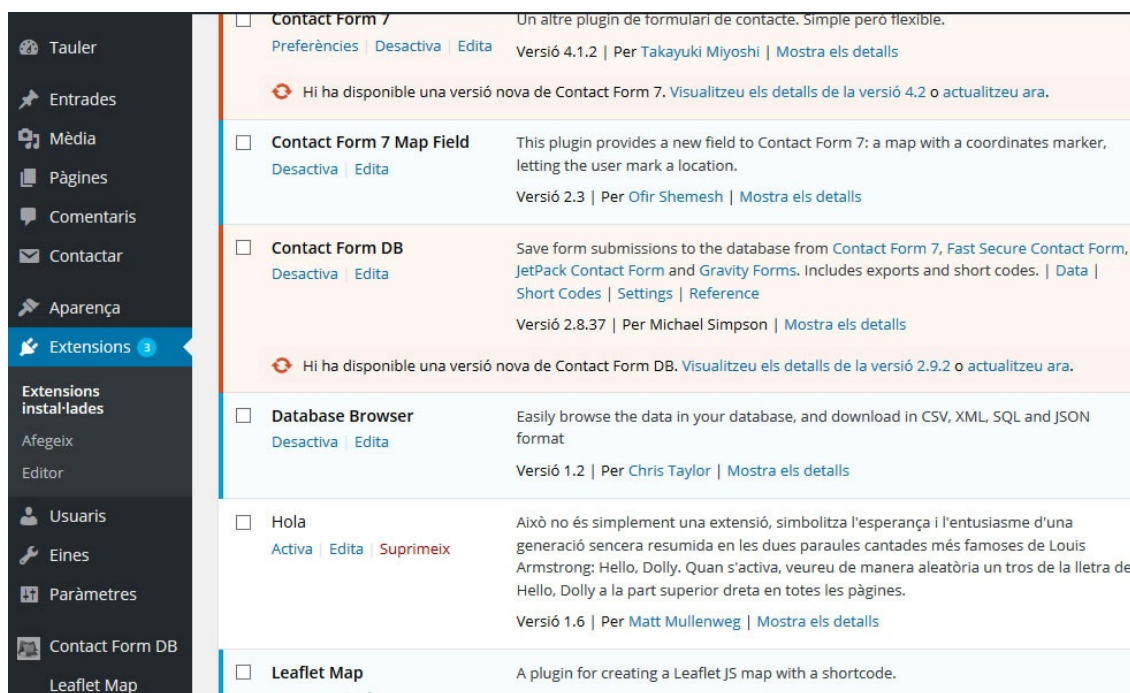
Tauler

Entrades

Mèdia

Pàgines

Comentaris

Contactar

Aparença

Extensions 3

Extensions instal·lades

Afegeix

Editor

Usuaris

Eines

Paràmetres

Contact Form DB

Leaflet Map

Contact Form 7
Preferències | Desactiva | Edita
Un altre plugin de formulari de contacte. Simple però flexible.
Versió 4.1.2 | Per Takayuki Miyoshi | Mostra els detalls

Hi ha disponible una versió nova de Contact Form 7. Visualitzeu els detalls de la versió 4.2 o actualitzeu ara.

Contact Form 7 Map Field
Desactiva | Edita
This plugin provides a new field to Contact Form 7: a map with a coordinates marker, letting the user mark a location.
Versió 2.3 | Per Ofir Shemesh | Mostra els detalls

Contact Form DB
Desactiva | Edita
Save form submissions to the database from Contact Form 7, Fast Secure Contact Form, JetPack Contact Form and Gravity Forms. Includes exports and short codes. | Data | Short Codes | Settings | Reference
Versió 2.8.37 | Per Michael Simpson | Mostra els detalls

Hi ha disponible una versió nova de Contact Form DB. Visualitzeu els detalls de la versió 2.9.2 o actualitzeu ara.

Database Browser
Desactiva | Edita
Easily browse the data in your database, and download in CSV, XML, SQL and JSON format
Versió 1.2 | Per Chris Taylor | Mostra els detalls

Hola
Activa | Edita | Suprimeix
Això no és simplement una extensió, simbolitza l'esperança i l'entusiasme d'una generació sencera resumida en les dues paraules cantades més famoses de Louis Armstrong: Hello, Dolly. Quan s'activa, veureu de manera aleatòria un tros de la lletra de Hello, Dolly a la part superior dreta en totes les pàgines.
Versió 1.6 | Per Matt Mullenweg | Mostra els detalls

Leaflet Map
A plugin for creating a Leaflet JS map with a shortcode.